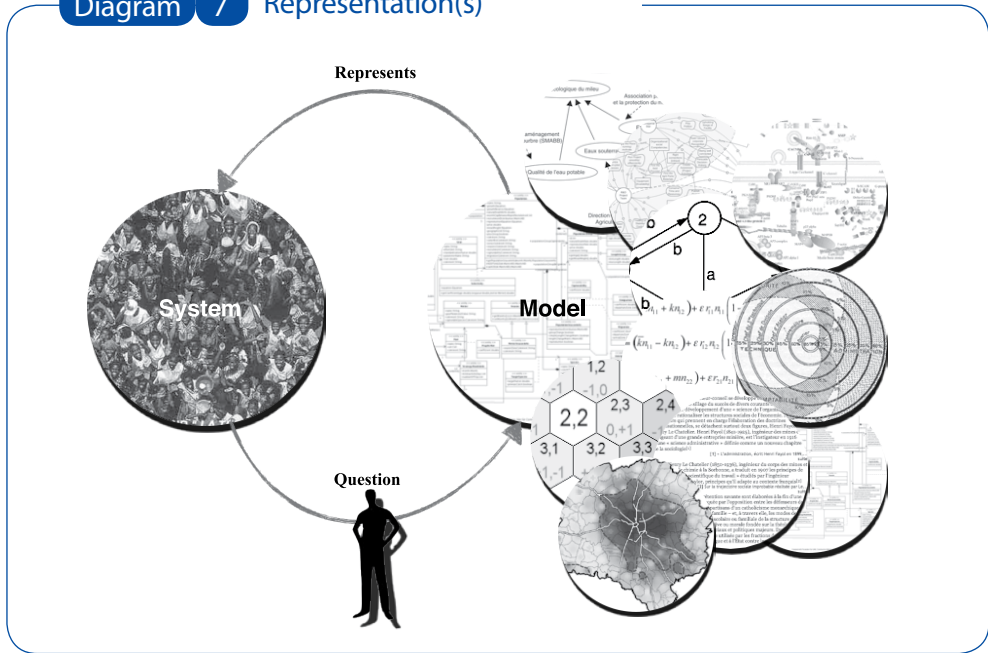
Diagram 7 Representation(s)

Represents

System

Model

Question

2

a

b

b

1,2

-1,0

2,2

2,3

2,4

0,+1

3,1

3,2

3,3

1,-1

Qualité de l'eau potable

Eaux souterr

aménagement

Association

et la protection du m

ologique du milieu

Direction

Agric

$= (\bar{k}n_{11} - kn_{12}) + \varepsilon r_{12} n_{12}$

$+ mn_{22}) + \varepsilon r_{21} n_{21}$